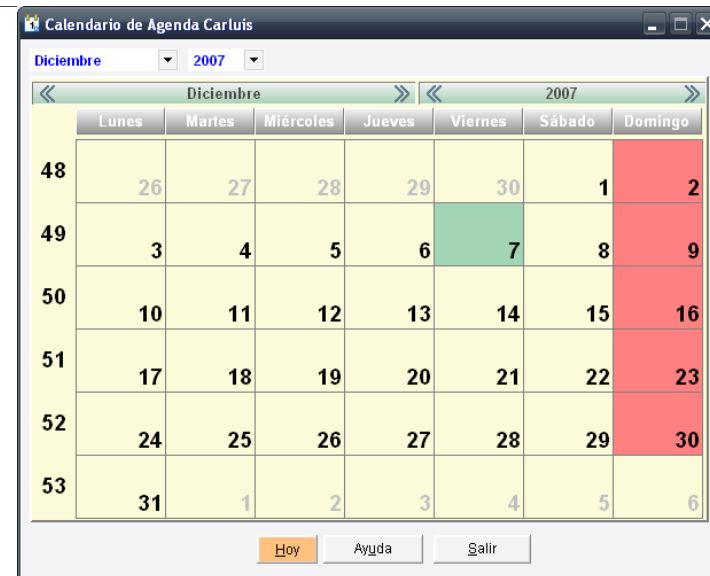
Calendario de Agenda Carluis

Diciembre 2007

« Diciembre » « 2007 »

|  | Lunes | Martes | Miércoles | Jueves | Viernes | Sábado | Domingo |
|---|---|---|---|---|---|---|---|
| 48 | 26 | 27 | 28 | 29 | 30 | 1 | 2 |
| 49 | 3 | 4 | 5 | 6 | 7 | 8 | 9 |
| 50 | 10 | 11 | 12 | 13 | 14 | 15 | 16 |
| 51 | 17 | 18 | 19 | 20 | 21 | 22 | 23 |
| 52 | 24 | 25 | 26 | 27 | 28 | 29 | 30 |
| 53 | 31 | 1 | 2 | 3 | 4 | 5 | 6 |

Hoy Ayuda Salir